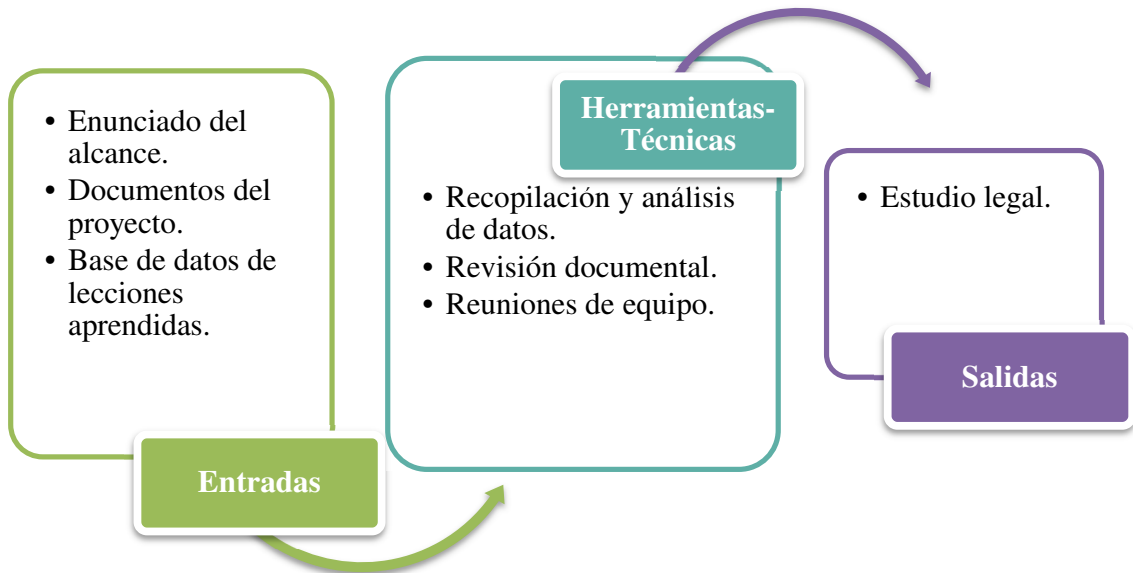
- Enunciado del alcance.
- Documentos del proyecto.
- Base de datos de lecciones aprendidas.

Entradas

Herramientas-Técnicas

- Recopilación y análisis de datos.
- Revisión documental.
- Reuniones de equipo.

- Estudio legal.

Salidas